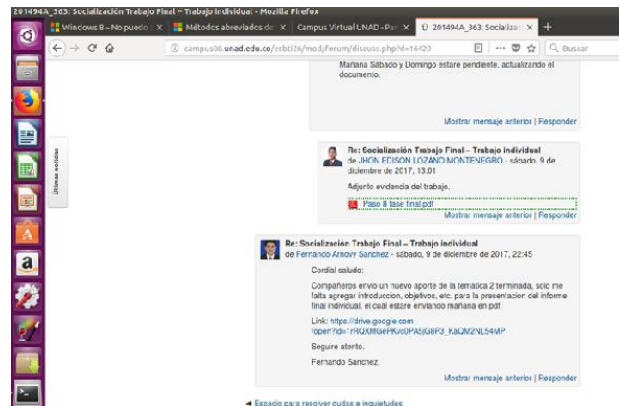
201494A_363: Socialización Trabajo Final – Trabajo individual - Mozilla Firefox

Windows 8 – No puedo | Métodos abreviados de | Campus Virtual UNAD - Pa | 201494A_363: Socializac | +

campus06.unad.edu.co/ecbti26/mod/forum/discuss.php?d=16420

Buscar

Bloques ocultos

Mañana Sábado y Domingo estaré pendiente, actualizando el documento.

Mostrar mensaje anterior | Responder

Re: Socialización Trabajo Final – Trabajo individual
de JHON EDISON LOZANO MONTENEGRO - sábado, 9 de diciembre de 2017, 13:01

Adjunto evidencia del trabajo.

Paso 8 fase final.pdf

Mostrar mensaje anterior | Responder

Re: Socialización Trabajo Final – Trabajo individual
de Fernando Arnovy Sanchez - sábado, 9 de diciembre de 2017, 22:45

Cordial saludo:

Compañeros envío un nuevo aporte de la temática 2 terminada, solo me falta agregar introducción, objetivos, etc. para la presentación del informe final individual, el cual estaré enviando mañana en pdf.

Link: https://drive.google.com/open?id=1RQXMGePKv0PA5jG8P3_KaQM2NL54MP

Seguro atento.

Fernando Sanchez.

Mostrar mensaje anterior | Responder

◄ Espacio para resolver dudas e inquietudes